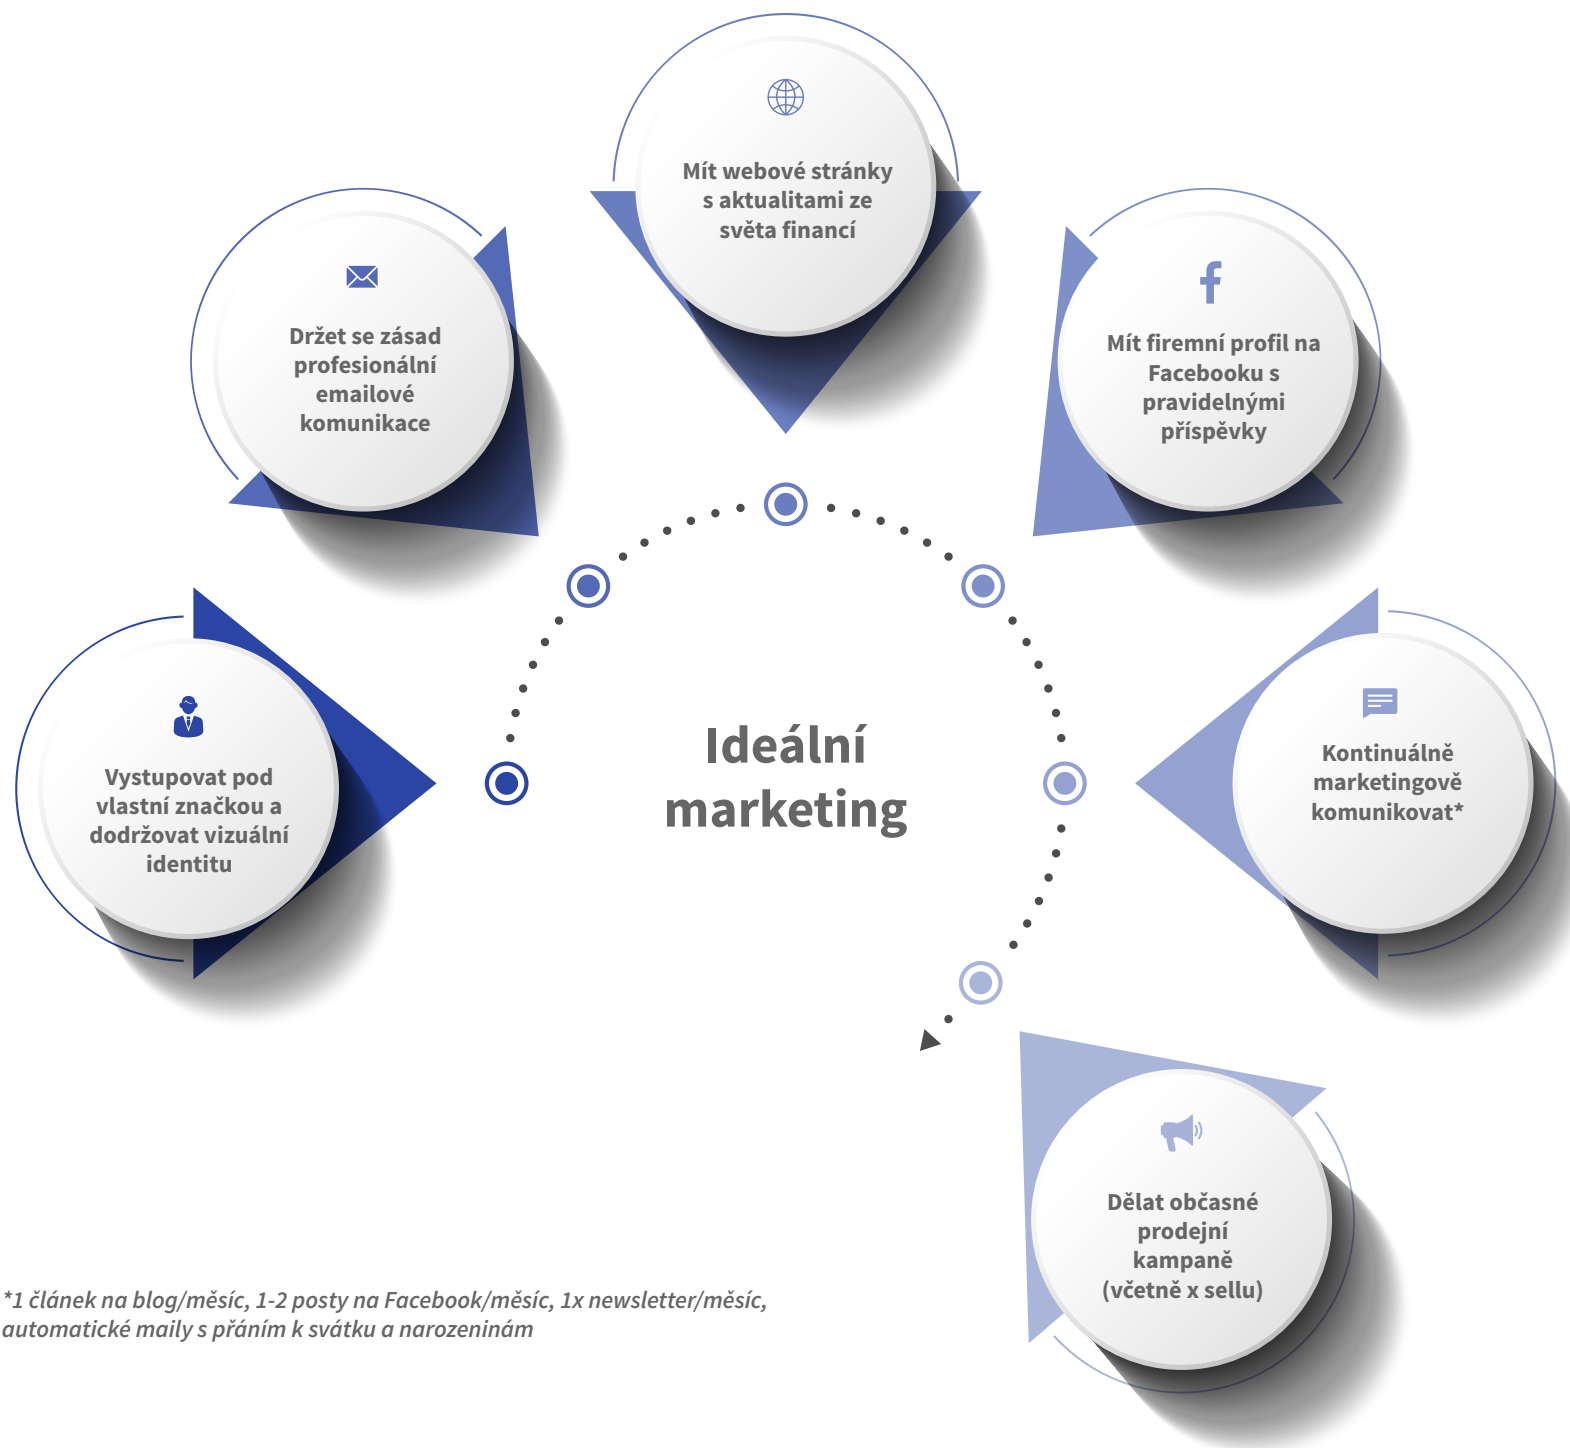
Mít webové stránky s aktualitami ze světa financí

Držet se zásad profesionální emailové komunikace

Mít firemní profil na Facebooku s pravidelnými příspěvky

Vystupovat pod vlastní značkou a dodržovat vizuální identitu

Ideální marketing

Kontinuálně marketingově komunikovat*

Dělat občasné prodejní kampaně (včetně x sellu)

*1 článek na blog/měsíc, 1-2 posty na Facebook/měsíc, 1x newsletter/měsíc, automatické maily s přáním k svátku a narozeninám